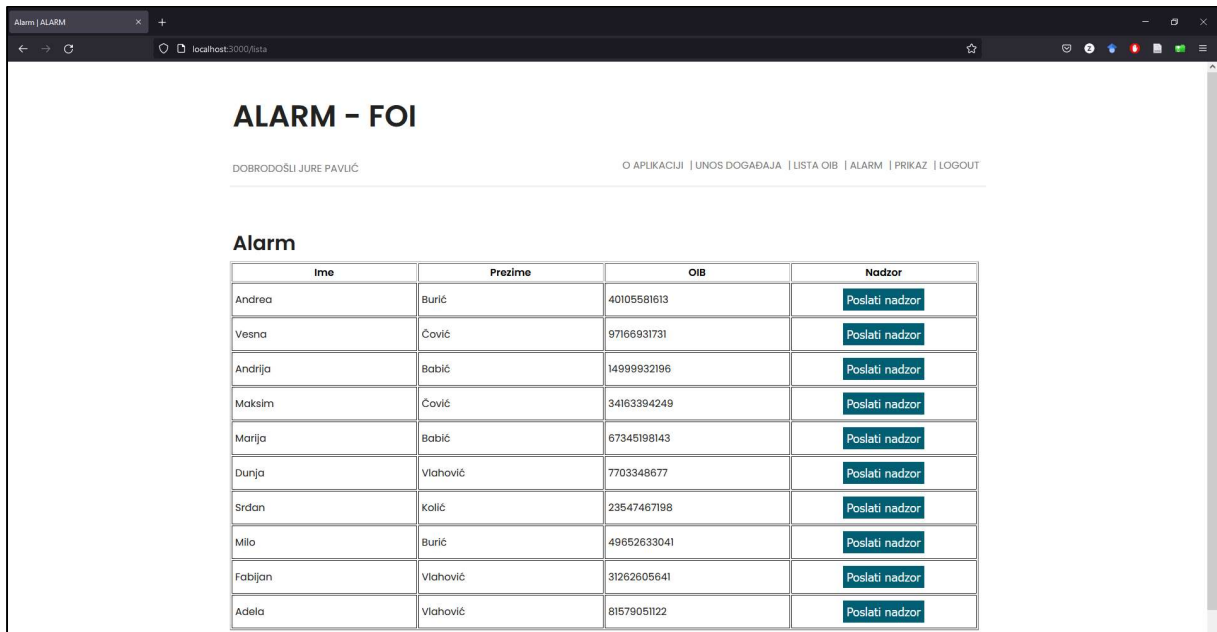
Alarm | ALARM

localhost:3000/lista

ALARM - FOI

DOBRODOŠLI JURE PAVLIĆ

O APLIKACIJI | UNOS DOGAĐAJA | LISTA OIB | ALARM | PRIKAZ | LOGOUT

Alarm

| Ime | Prezime | OIB | Nadzor |
|---|---|---|---|
| Andrea | Burić | 40105581613 | Poslati nadzor |
| Vesna | Čović | 97166931731 | Poslati nadzor |
| Andrija | Babić | 14999932196 | Poslati nadzor |
| Maksim | Čović | 34163394249 | Poslati nadzor |
| Marija | Babić | 67345198143 | Poslati nadzor |
| Dunja | Vlahović | 7703348677 | Poslati nadzor |
| Srđan | Kolić | 23547467198 | Poslati nadzor |
| Milo | Burić | 49652633041 | Poslati nadzor |
| Fabijan | Vlahović | 31262605641 | Poslati nadzor |
| Adela | Vlahović | 81579051122 | Poslati nadzor |